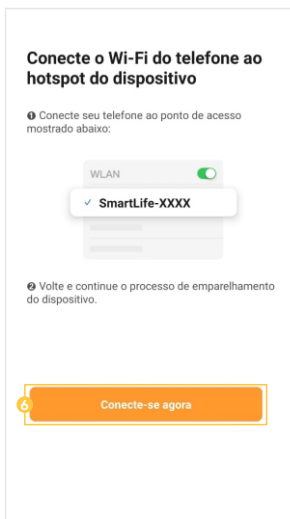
Conecte o Wi-Fi do telefone ao hotspot do dispositivo

❶ Conecte seu telefone ao ponto de acesso mostrado abaixo:

WLAN

✓ SmartLife-XXXX

❷ Volte e continue o processo de emparelhamento do dispositivo.

6

Conecte-se agora